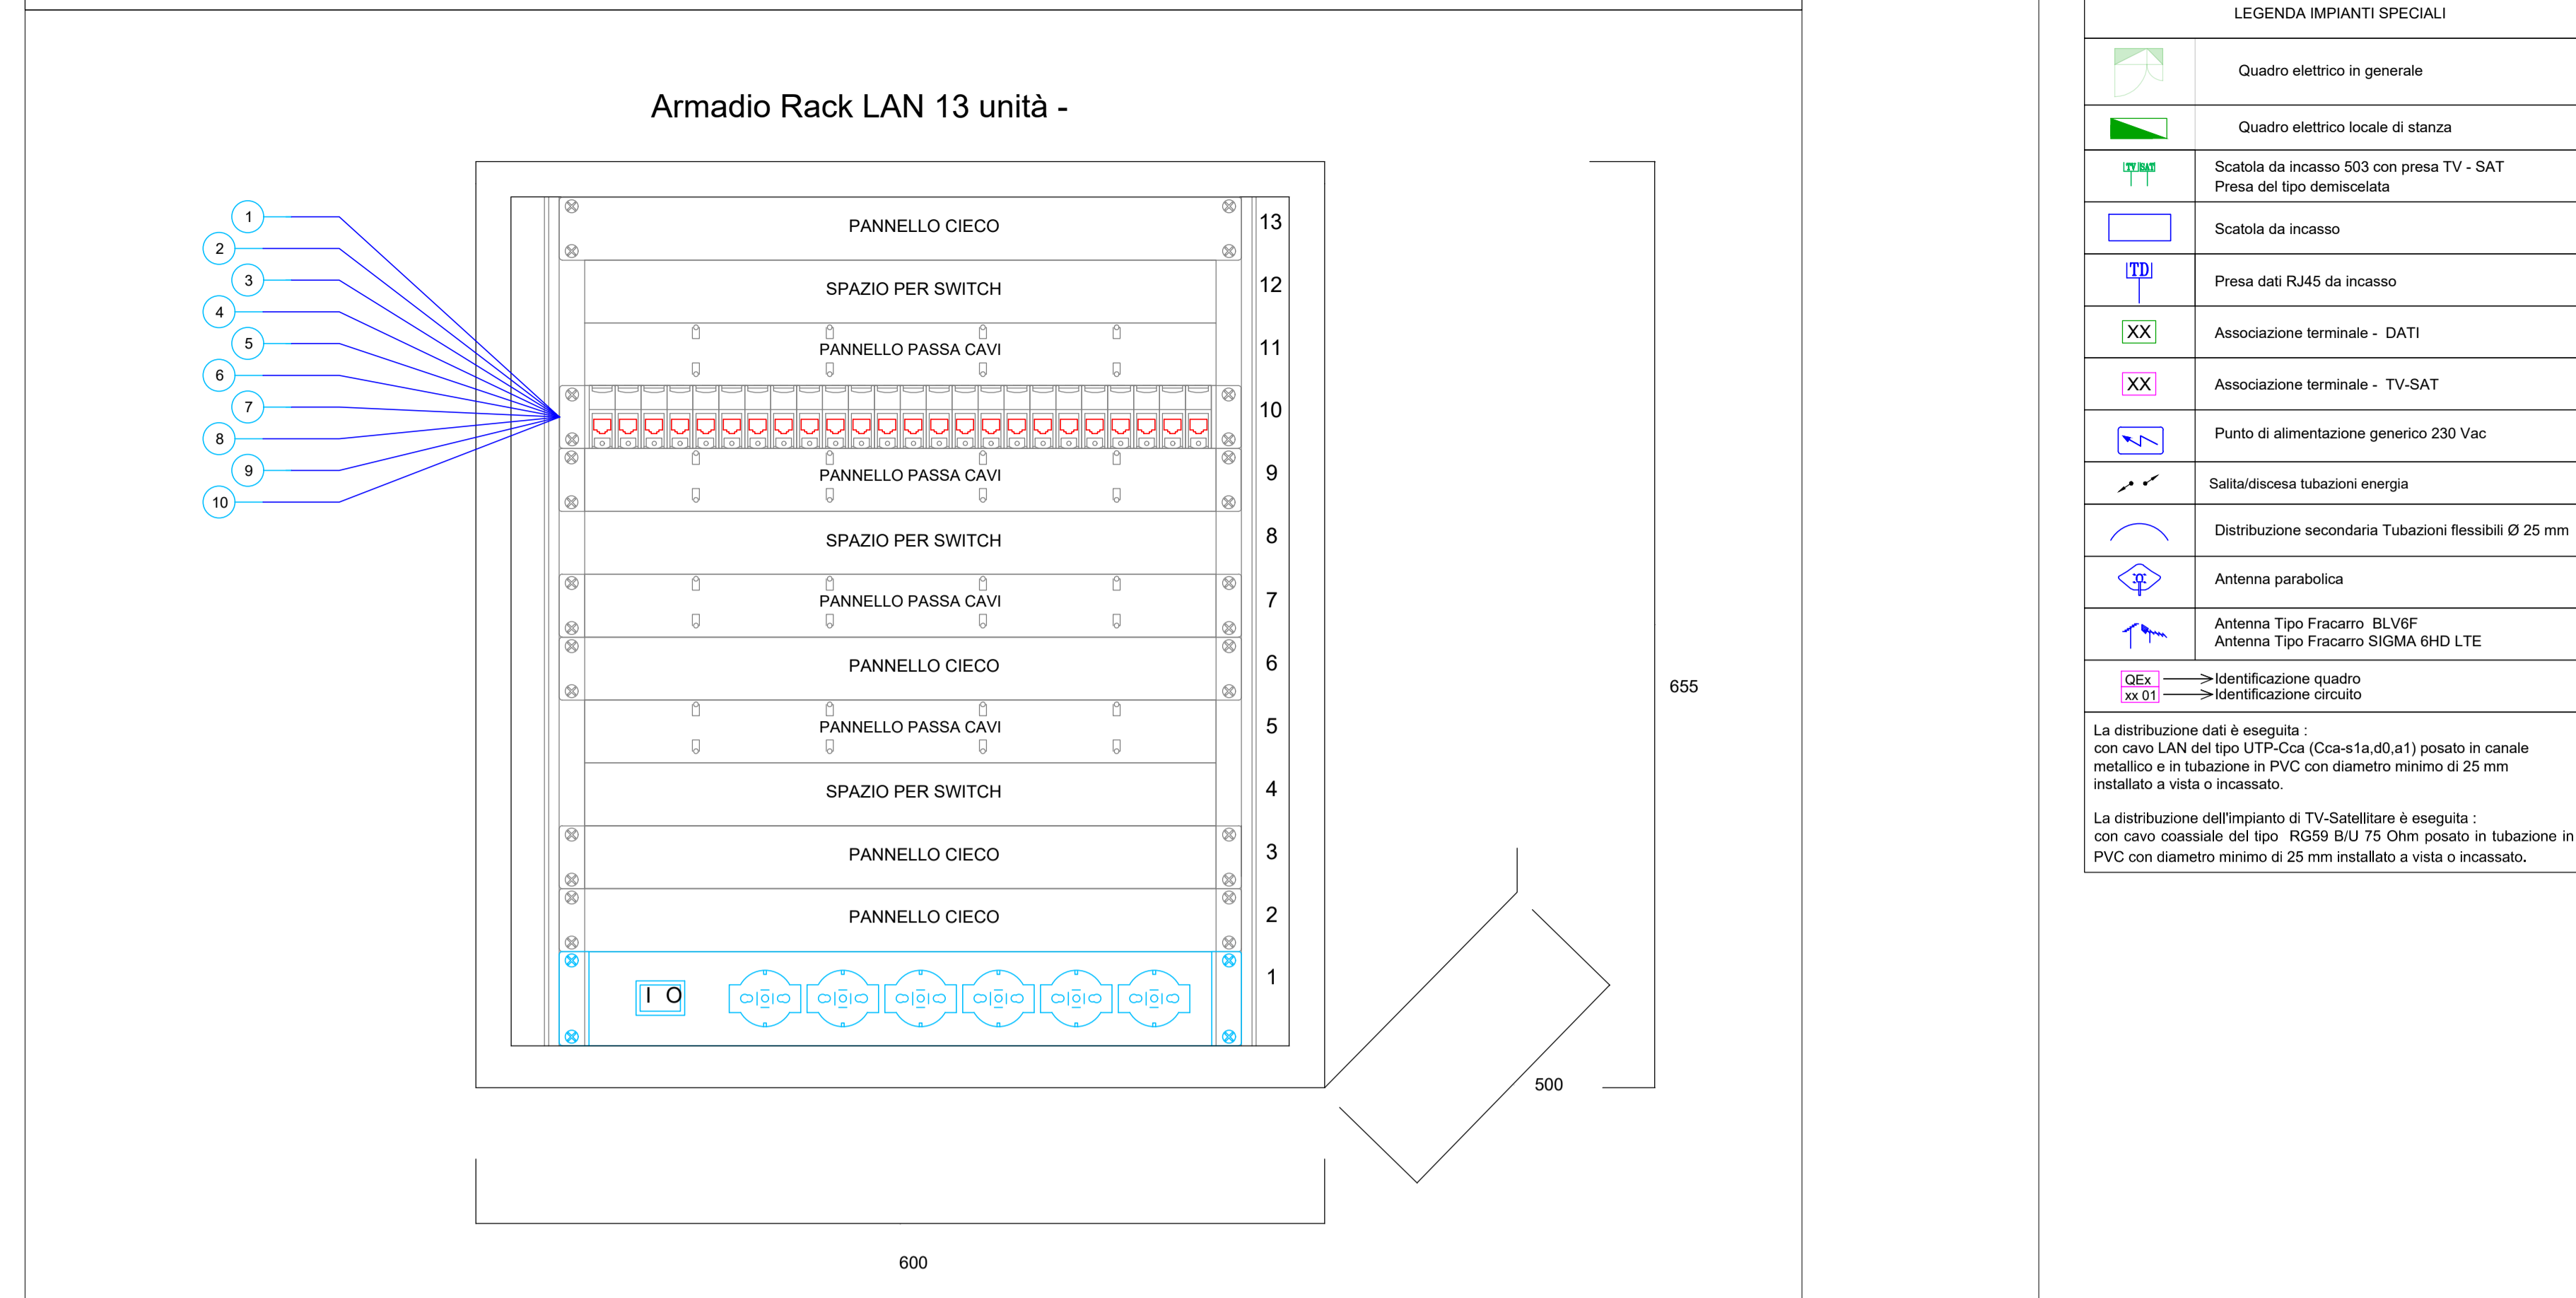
Armadio Rack LAN 13 unità -

1
2
3
4
5
6
7
8
9
10

PANNELLO CIECO
SPAZIO PER SWITCH
PANNELLO PASSA CAVI
PANNELLO PASSA CAVI
SPAZIO PER SWITCH
PANNELLO PASSA CAVI
PANNELLO CIECO
PANNELLO PASSA CAVI
SPAZIO PER SWITCH
PANNELLO CIECO
PANNELLO CIECO
I O

13
12
11
10
9
8
7
6
5
4
3
2
1

655
500
600

LEGENDA IMPIANTI SPECIALI

| | |
|---|---|
| | Quadro elettrico in generale |
| | Quadro elettrico locale di stanza |
| TV SAT | Scatola da incasso 503 con presa TV - SAT Presa del tipo demiscelata |
| | Scatola da incasso |
| TD | Presa dati RJ45 da incasso |
| XX | Associazione terminale - DATI |
| XX | Associazione terminale - TV-SAT |
| | Punto di alimentazione generico 230 Vac |
| | Salita/discesa tubazioni energia |
| | Distribuzione secondaria Tubazioni flessibili Ø 25 mm |
| | Antenna parabolica |
| | Antenna Tipo Fracarro BLV6F Antenna Tipo Fracarro SIGMA 6HD LTE |
| QEx xx 01 | Identificazione quadro Identificazione circuito |

La distribuzione dati è eseguita :
con cavo LAN del tipo UTP-Cca (Cca-s1a,d0,a1) posato in canale metallico e in tubazione in PVC con diametro minimo di 25 mm installato a vista o incassato.

La distribuzione dell'impianto di TV-Satellitare è eseguita :
con cavo coassiale del tipo RG59 B/U 75 Ohm posato in tubazione in PVC con diametro minimo di 25 mm installato a vista o incassato.